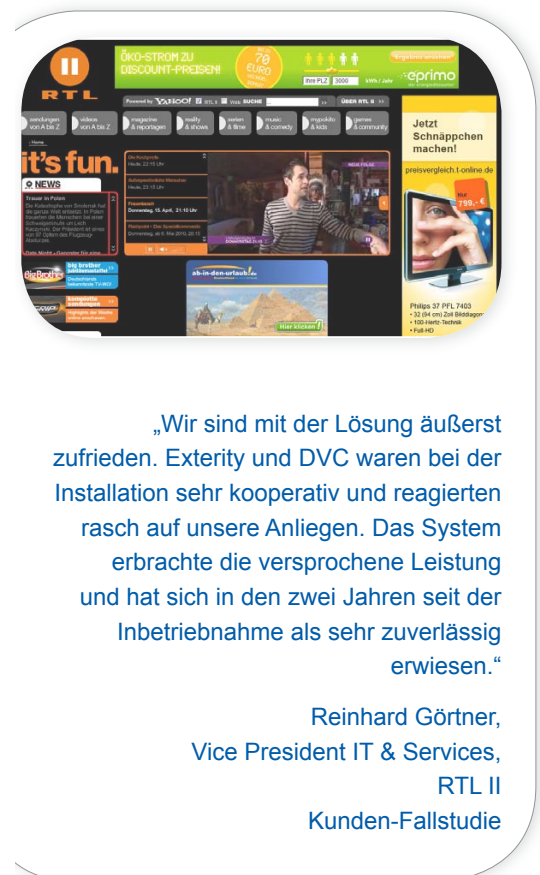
II
RTL

ÖKO-STROM ZU DISCOUNT-PREISEN!

eprimo

Powered by YAHOO! Web SUCHE

sendungen von A bis Z
videos von A bis Z
magazine & reportagen
reality & shows
serien & filme
music & comedy
mypokito & kids
games & community

it's fun.

NEWS

Jetzt Schnäppchen machen!

preisvergleich.t-online.de

799,- €

ab-in-den-urlaub.de

Hier klicken!

Philips 37 PFL 7403

„Wir sind mit der Lösung äußerst zufrieden. Exterity und DVC waren bei der Installation sehr kooperativ und reagierten rasch auf unsere Anliegen. Das System erbrachte die versprochene Leistung und hat sich in den zwei Jahren seit der Inbetriebnahme als sehr zuverlässig erwiesen."

Reinhard Görtner,
Vice President IT & Services,
RTL II
Kunden-Fallstudie